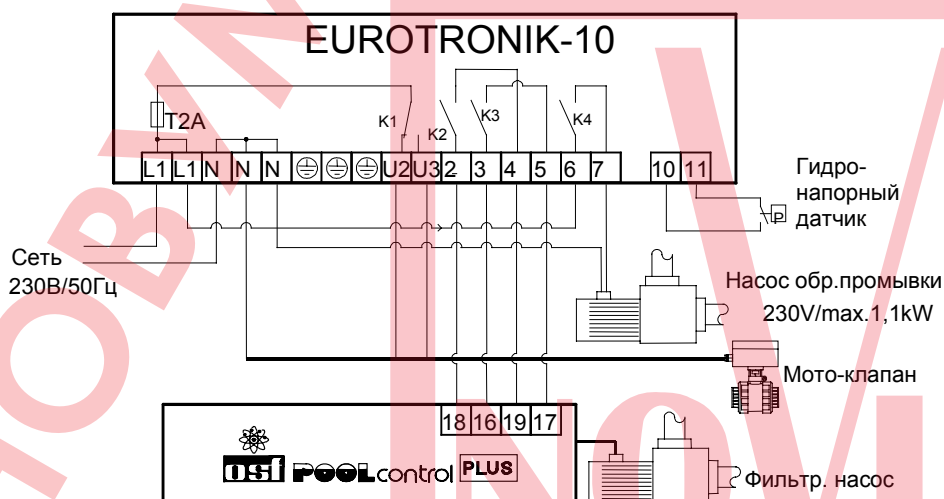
EUROTRONIK-10

T2A

K1

K2

K3

K4

| L1 | L1 | N | N | N | ⊜ | ⊜ | ⊜ | U2 | U3 | 2 | 3 | 4 | 5 | 6 | 7 | | 10 | 11 |
|---|---|---|---|---|---|---|---|---|---|---|---|---|---|---|---|---|---|---|

Гидро-напорный датчик

P

Сеть 230В/50Гц

Насос обр.промывки 230V/max.1,1kW

Мото-клапан

| 18 | 16 | 19 | 17 |
|---|---|---|---|

osf POOLcontrol PLUS

Фильтр. насос